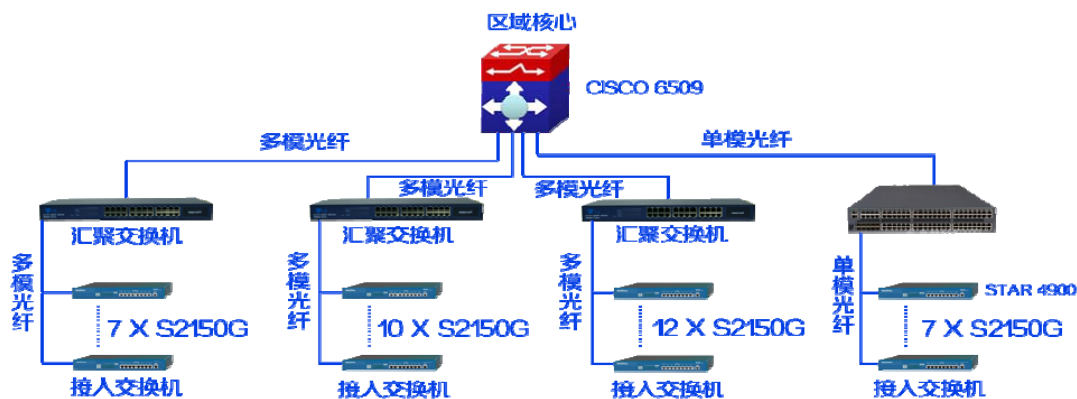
区域核心

CISCO 6509

多模光纤

单模光纤

多模光纤

多模光纤

汇聚交换机

汇聚交换机

汇聚交换机

多模光纤

7 X S2150G

接入交换机

多模光纤

10 X S2150G

接入交换机

多模光纤

12 X S2150G

接入交换机

单模光纤

STAR 4900

7 X S2150G

接入交换机